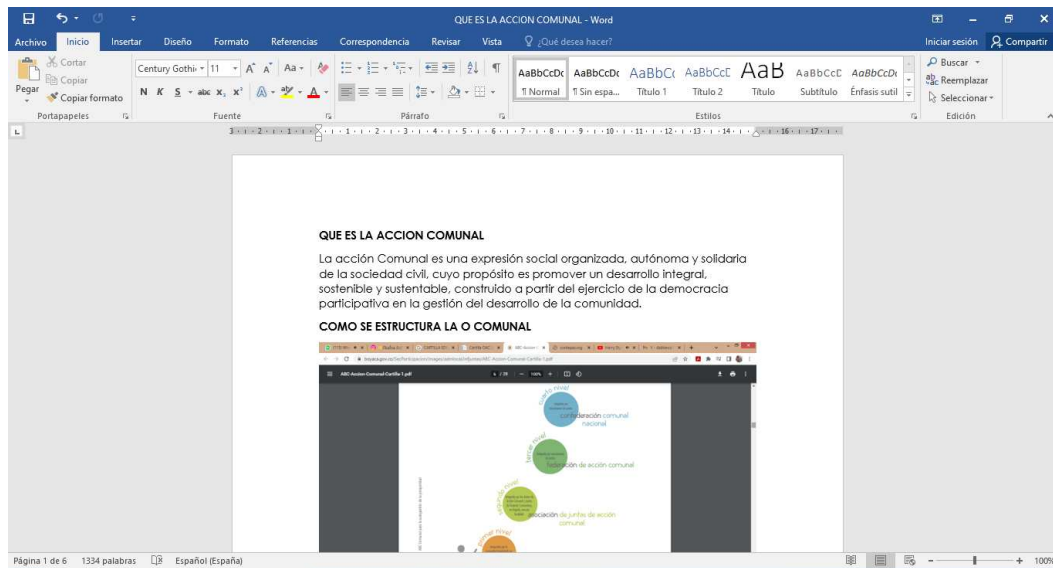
QUE ES LA ACCION COMUNAL - Word

Archivo Inicio Insertar Diseño Formato Referencias Correspondencia Revisar Vista ¿Qué desea hacer? Iniciar sesión Compartir

Cortar
Copiar
Pegar
Copiar formato
Portapapeles

Century Gothi 11
N K S abc $x_2$ $x^2$
Fuente

Párrafo

AaBbCcDc ¶ Normal
AaBbCcDc ¶ Sin espa...
AaBbCc Título 1
AaBbCcC Título 2
AaB Título
AaBbCcC Subtítulo
AaBbCcDc Énfasis sutil
Estilos

Buscar
Reemplazar
Seleccionar
Edición

QUE ES LA ACCION COMUNAL

La acción Comunal es una expresión social organizada, autónoma y solidaria de la sociedad civil, cuyo propósito es promover un desarrollo integral, sostenible y sustentable, construido a partir del ejercicio de la democracia participativa en la gestión del desarrollo de la comunidad.

COMO SE ESTRUCTURA LA O COMUNAL

ABC-Accion-Comunal-Cartilla-1.pdf

cuarto nivel
confederación comunal nacional

tercer nivel
federación de acción comunal

segundo nivel
asociación de juntas de acción comunal

primer nivel

Página 1 de 6 1334 palabras Español (España) 100%